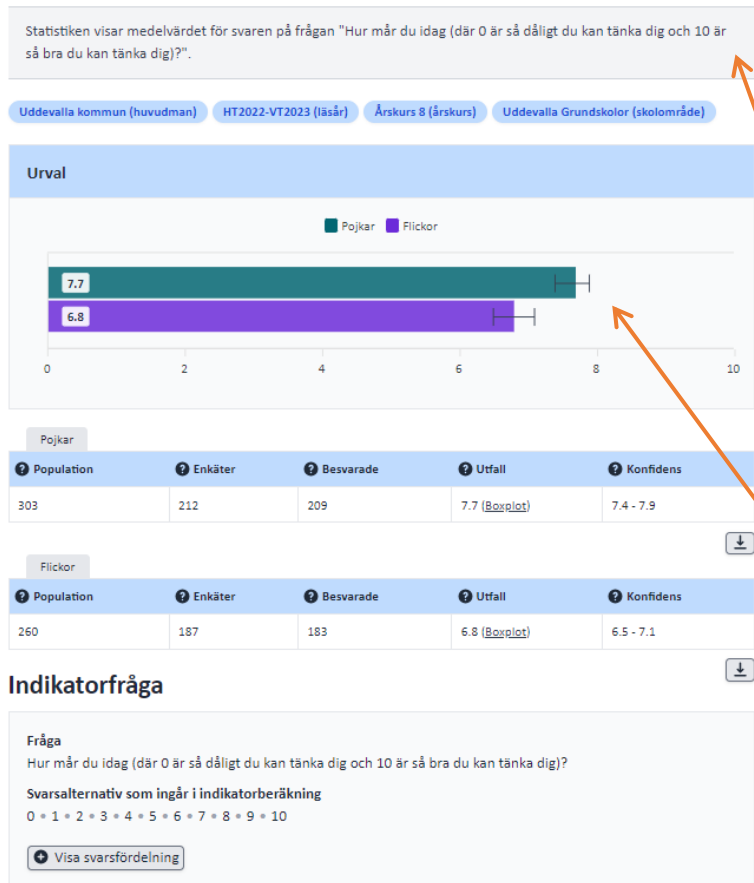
Statistiken visar medelvärdet för svaren på frågan "Hur mår du idag (där 0 är så dåligt du kan tänka dig och 10 är så bra du kan tänka dig)?".

Uddevalla kommun (huvudman) HT2022-VT2023 (läsår) Årskurs 8 (årskurs) Uddevalla Grundskolor (skolområde)

Urval

Pojkar Flickor

7.7
6.8

0 2 4 6 8 10

Pojkar

| Population | Enkäter | Besvarade | Utfall | Konfidens |
|---|---|---|---|---|
| 303 | 212 | 209 | 7.7 (Boxplot) | 7.4 - 7.9 |

Flickor

| Population | Enkäter | Besvarade | Utfall | Konfidens |
|---|---|---|---|---|
| 260 | 187 | 183 | 6.8 (Boxplot) | 6.5 - 7.1 |

Indikatorfråga

Fråga
Hur mår du idag (där 0 är så dåligt du kan tänka dig och 10 är så bra du kan tänka dig)?

Svarsalternativ som ingår i indikatorberäkning
0 • 1 • 2 • 3 • 4 • 5 • 6 • 7 • 8 • 9 • 10

Visa svarsfördelning